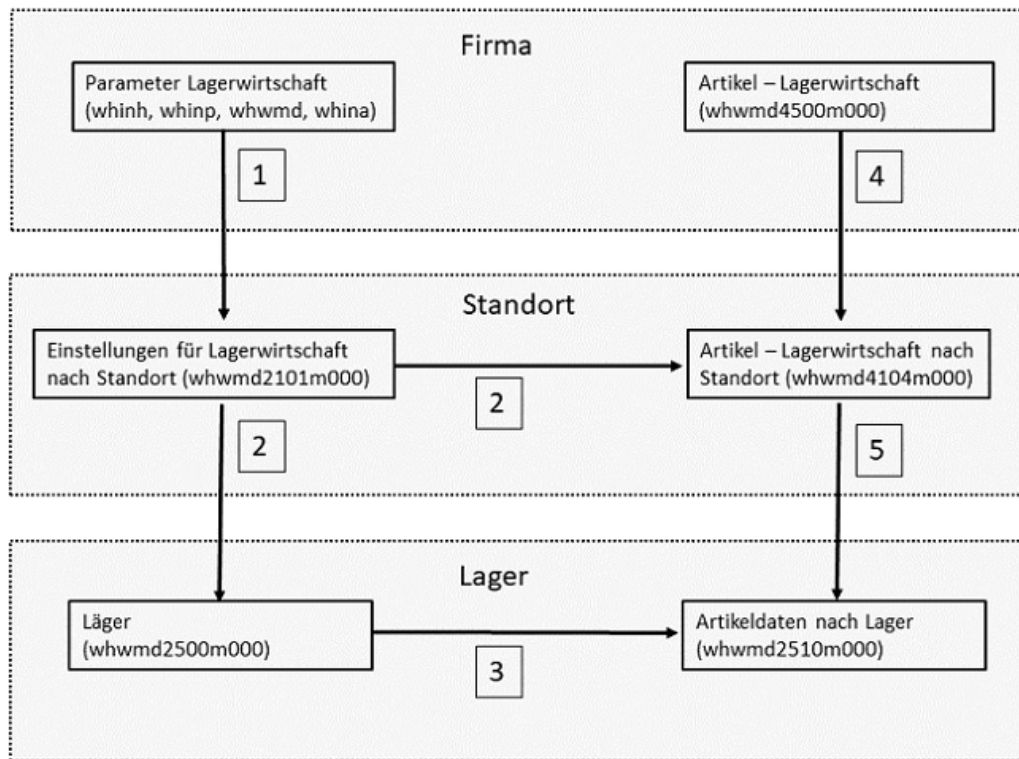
Firma

Parameter Lagerwirtschaft (whinh, whinp, whwmd, whina)

Artikel – Lagerwirtschaft (whwmd4500m000)

1

4

Standort

Einstellungen für Lagerwirtschaft nach Standort (whwmd2101m000)

Artikel – Lagerwirtschaft nach Standort (whwmd4104m000)

2

2

5

Lager

Läger (whwmd2500m000)

Artikeldaten nach Lager (whwmd2510m000)

3